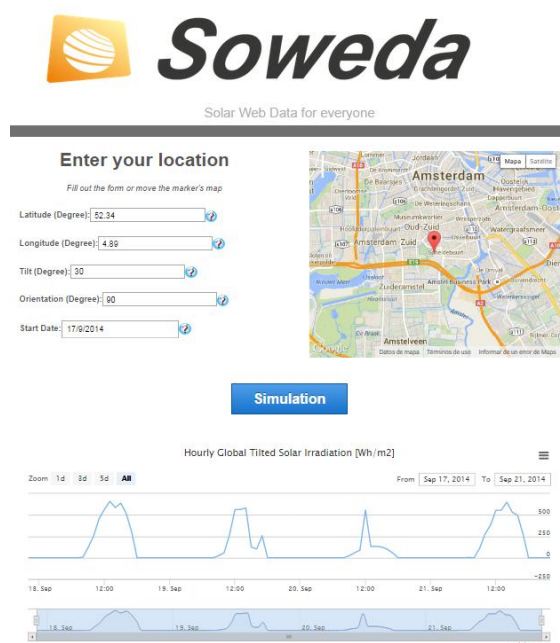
Soweda

Solar Web Data for everyone

Enter your location

Fill out the form or move the marker's map

Latitude (Degree): 52.34

Longitude (Degree): 4.89

Tilt (Degree): 30

Orientation (Degree): 90

Start Date: 17/9/2014

Mapa Satélite

Amsterdam

Oud-Zuid

Amsterdam Zuid

Zuideramstel

Amstelveen

Google

Datos de mapa Términos de uso Informar de un error de Mapa

Simulation

Hourly Global Tilted Solar Irradiation [Wh/m2]

Zoom 1d 3d 5d All

From Sep 17, 2014 To Sep 21, 2014

500

250

0

-250

18. Sep 12:00 19. Sep 12:00 20. Sep 12:00 21. Sep 12:00

18. Sep 19. Sep 20. Sep 21. Sep